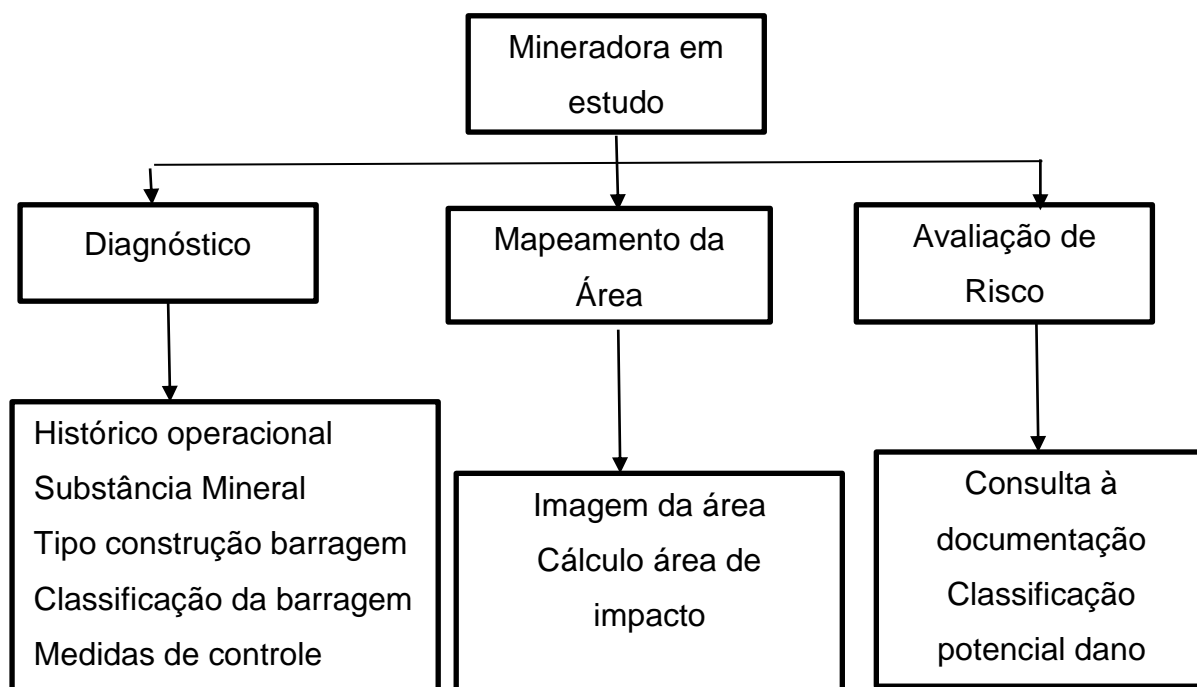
Mineradora em estudo

Diagnóstico

Mapeamento da Área

Avaliação de Risco

Histórico operacional
Substância Mineral
Tipo construção barragem
Classificação da barragem
Medidas de controle

Imagem da área
Cálculo área de impacto

Consulta à documentação
Classificação potencial dano